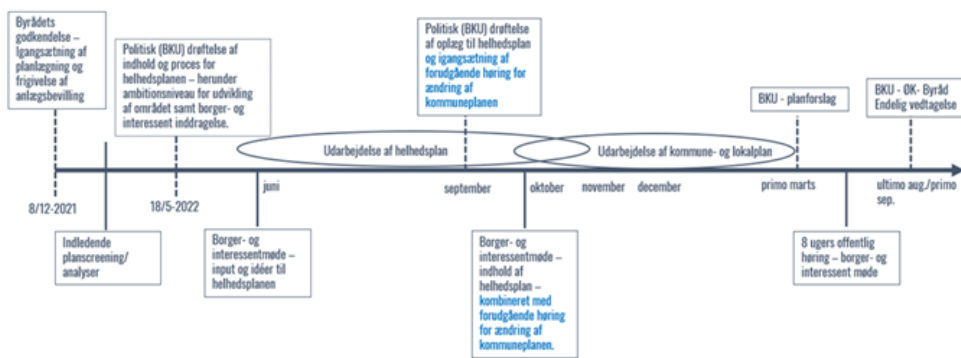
Byrådets godkendelse – Igangsætning af planlægning og frigivelse af anlægsbevilling

Politisk (BKU) drøftelse af indhold og proces for helhedsplanen – herunder ambitionsniveau for udvikling af området samt borger- og interessent inddragelse.

Politisk (BKU) drøftelse af oplæg til helhedsplan og igangsætning af forudgående høring for ændring af kommuneplanen

BKU - planforslag

BKU - ØK - Byråd Endelig vedtagelse

Udarbejdelse af helhedsplan

Udarbejdelse af kommune- og lokalplan

8/12-2021

18/5-2022

juni

september

oktober

november

december

primo marts

ultimo aug./primo sep.

Indledende planscreening/ analyser

Borger- og interessentmøde – input og idéer til helhedsplanen

Borger- og interessentmøde – indhold af helhedsplan – kombineret med forudgående høring for ændring af kommuneplanen.

8 ugers offentlig høring – borger- og interessent møde